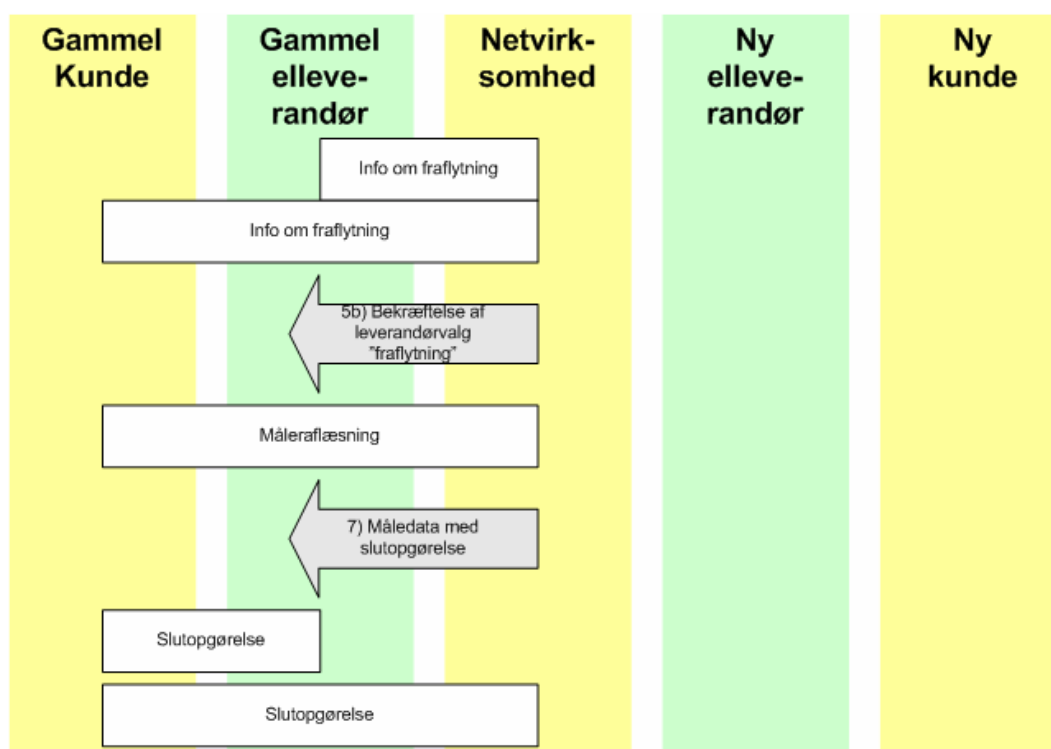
Gammel Kunde

Gammel elleverandør

Netvirksomhed

Ny elleverandør

Ny kunde

Info om fraflytning

Info om fraflytning

5b) Bekræftelse af leverandørvalg "fraflytning"

Måleraflæsning

7) Måledata med slutopgørelse

Slutopgørelse

Slutopgørelse